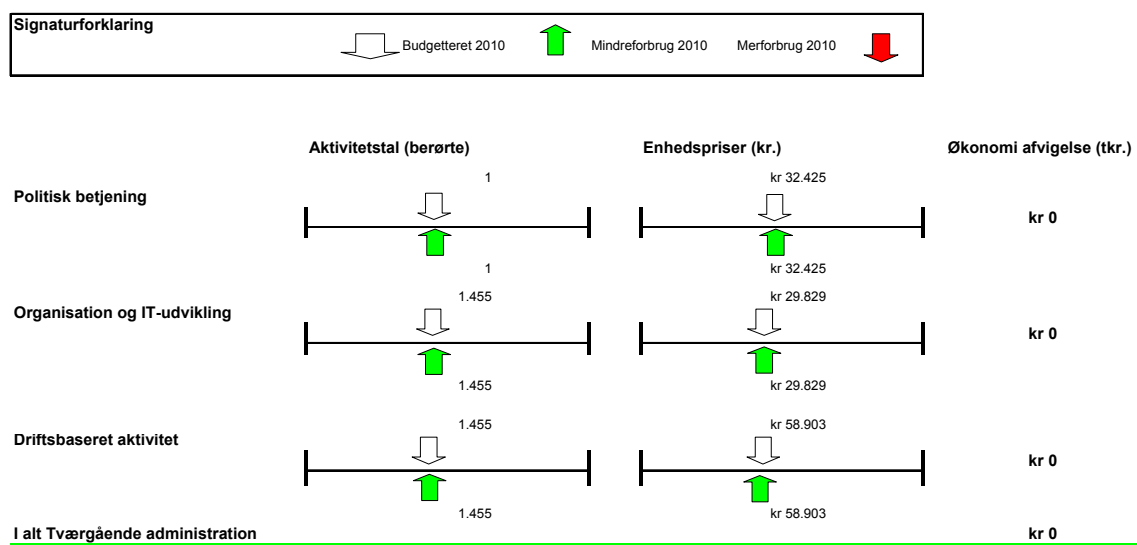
Signaturforklaring

Budgetteret 2010 Mindreforbrug 2010 Merforbrug 2010

Aktivitetstal (berørte) Enhedspriser (kr.) Økonomi afvigelse (tkr.)

Politisk betjening
1 kr 32.425
kr 0
1 kr 32.425

Organisation og IT-udvikling
1.455 kr 29.829
kr 0
1.455 kr 29.829

Driftsbaseret aktivitet
1.455 kr 58.903
kr 0
1.455 kr 58.903

I alt Tværgående administration kr 0